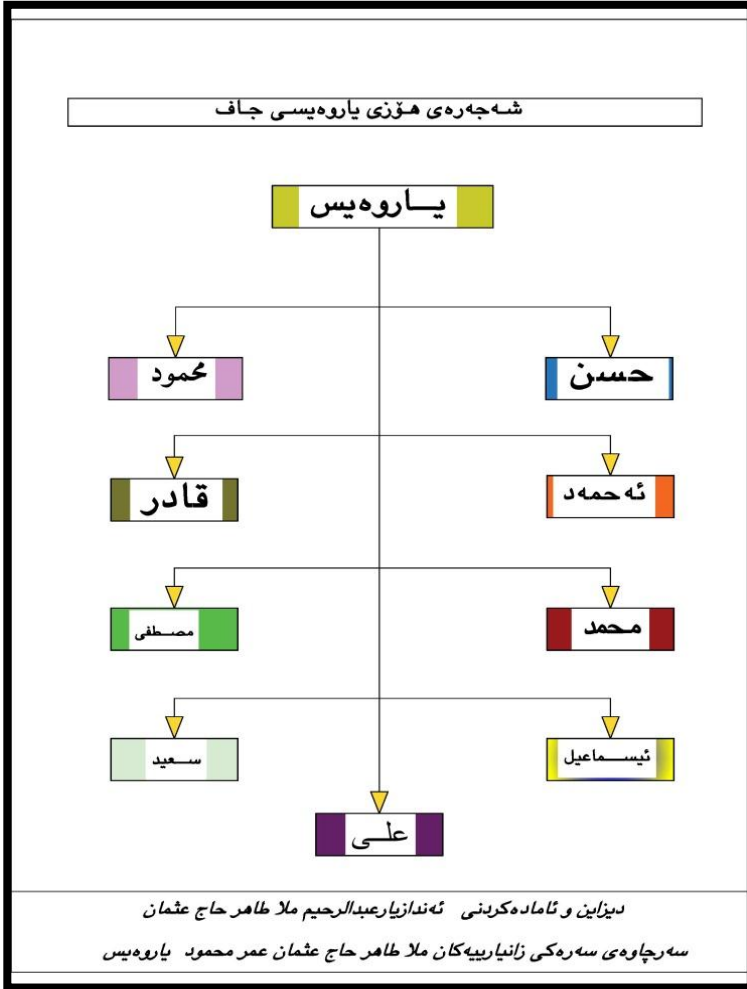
شەجەرەی هۆزی یارەویسی جاف

یــارەویس

حسن

محمود

ئەحمەد

قادر

محمد

مصـطفى

ئیســماعیل

سـعید

علـی

دیزاین و ئامادەکردنی ئەندازیارعبدالرحیم ملا طاهر حاج عثمان

سەرچاوەی سەرەکی زانیارییەکان ملا طاهر حاج عثمان عمر محمود یارەویس